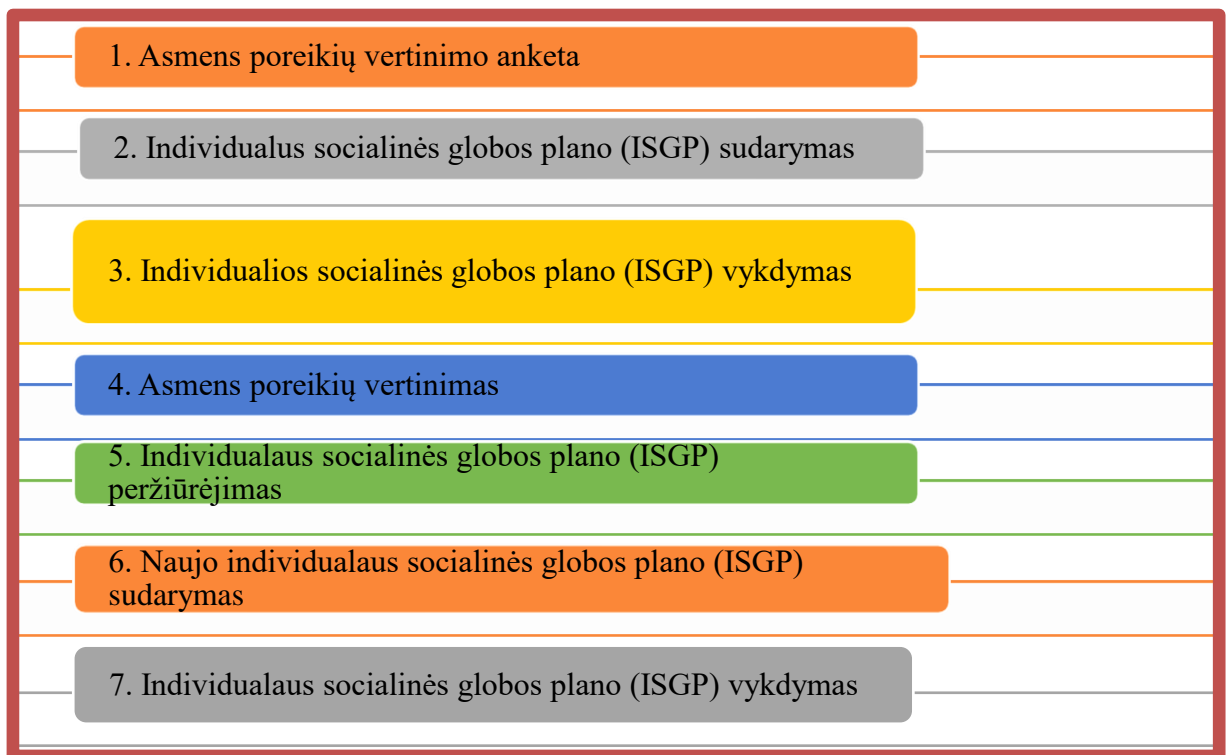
1. Asmens poreikių vertinimo anketa

2. Individualus socialinės globos plano (ISGP) sudarymas

3. Individualios socialinės globos plano (ISGP) vykdymas

4. Asmens poreikių vertinimas

5. Individualaus socialinės globos plano (ISGP) peržiūrėjimas

6. Naujo individualaus socialinės globos plano (ISGP) sudarymas

7. Individualaus socialinės globos plano (ISGP) vykdymas